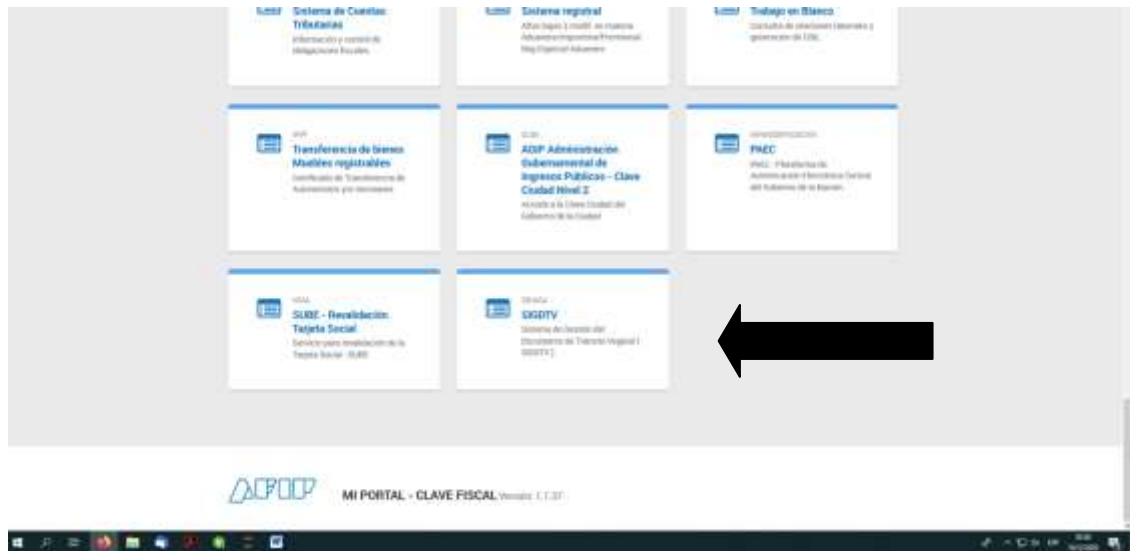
Sistema de Cuentas Tributarias
Información y control de obligaciones fiscales.

Sistema registral
Altas bajas y modif. en materia Aduanera Impositiva Previsional Reg Especial Aduanero

Trabajo en Blanco
Consulta de relaciones laborales y generación de F.931.

AFIP
Transferencia de bienes Muebles registrables
Certificado de Transferencia de Automotores y/o Motovehículos

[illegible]
AGIP Administración Gubernamental de Ingresos Públicos - Clave Ciudad Nivel 2
Acceso a la Clave Ciudad del Gobierno de la Ciudad

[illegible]
PAEC
PAEC - Plataforma de Administración Electrónica Central del Gobierno de la Nación

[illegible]
SUBE - Revalidación Tarjeta Social
Servicio para revalidación de la Tarjeta Social - SUBE

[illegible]
SIGDTV
Sistema de Gestión del Documento de Tránsito Vegetal (SIGDTV)

AFIP
MI PORTAL - CLAVE FISCAL Versión 1.1.37